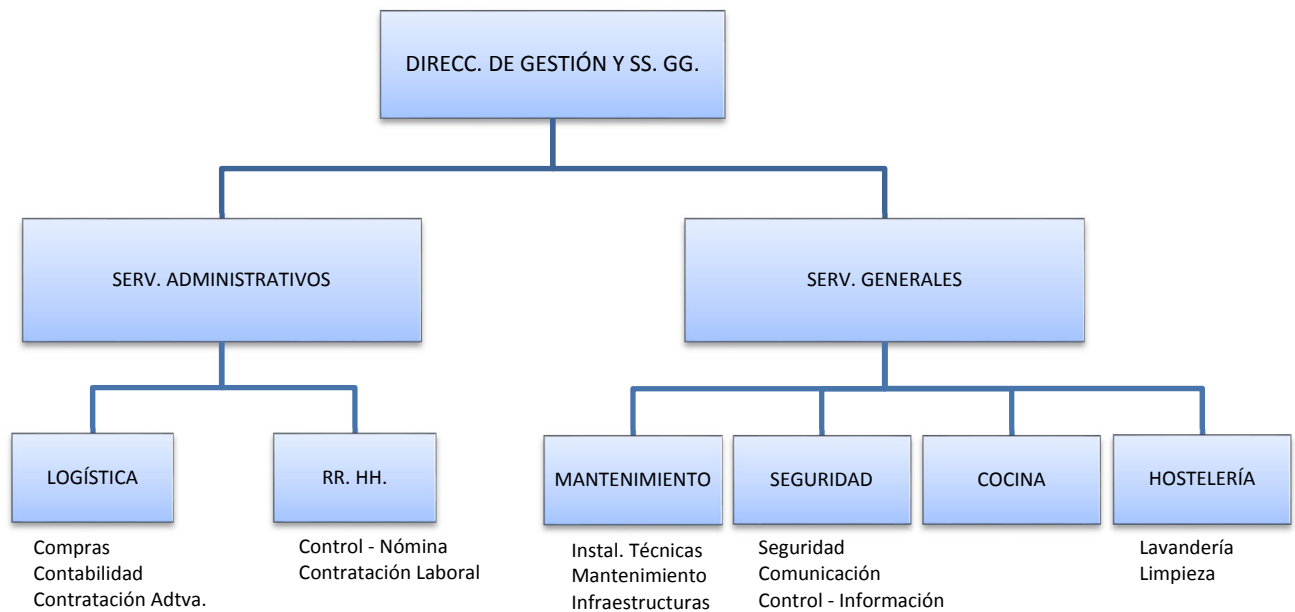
DIRECC. DE GESTIÓN Y SS. GG.

SERV. ADMINISTRATIVOS

SERV. GENERALES

LOGÍSTICA

Compras
Contabilidad
Contratación Adtva.

RR. HH.

Control - Nómina
Contratación Laboral

MANTENIMIENTO

Instal. Técnicas
Mantenimiento
Infraestructuras

SEGURIDAD

Seguridad
Comunicación
Control - Información

COCINA

HOSTELERÍA

Lavandería
Limpieza